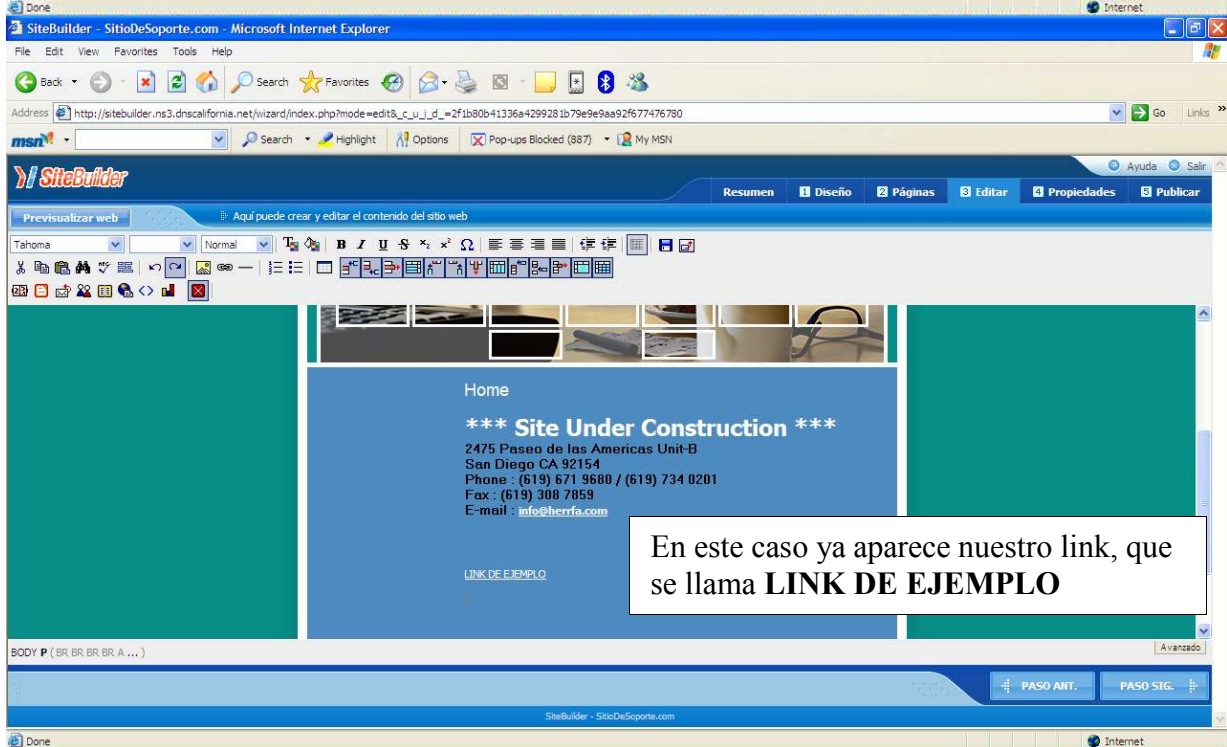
Done

Internet

SiteBuilder - SitioDeSoporte.com - Microsoft Internet Explorer

File Edit View Favorites Tools Help

Back Search Favorites

Address http://sitebuilder.ns3.dnscalifornia.net/wizard/index.php?mode=edit&_c_u_i_d_=2f1b80b41336a4299281b79e9e9aa92f677476780 Go Links

msn Search Highlight Options Pop-ups Blocked (887) My MSN

SiteBuilder

Ayuda Salir

Resumen 1 Diseño 2 Páginas 3 Editar 4 Propiedades 5 Publicar

Previsualizar web

Aquí puede crear y editar el contenido del sitio web

Tahoma Normal

Home

*** Site Under Construction ***

2475 Paseo de las Americas Unit-B
San Diego CA 92154
Phone : (619) 671 9680 / (619) 734 0201
Fax : (619) 308 7859
E-mail : info@herrfa.com

LINK DE EJEMPLO

En este caso ya aparece nuestro link, que se llama **LINK DE EJEMPLO**

BODY P ( BR BR BR BR A ... )

Avanzado

PASO ANT. PASO SIG.

SiteBuilder - SitioDeSoporte.com

Done

Internet